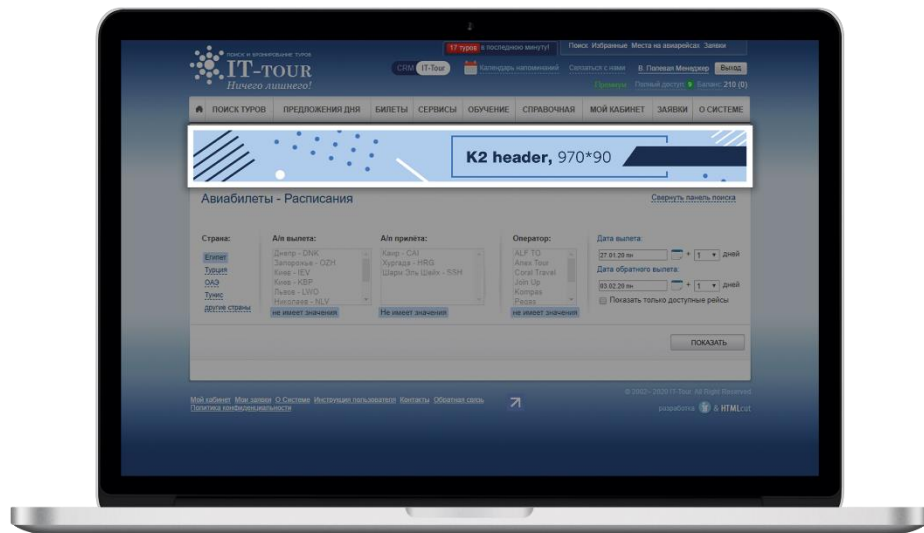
ПОИСК И БРОНИРОВАНИЕ ТУРОВ
IT-TOUR
Ничего лишнего!

17 туров в последнюю минуту!
Поиск Избранные Места на авиарейсах Заявки
CRM IT-Tour
Календарь напоминаний
Связаться с нами
В. Полевая Менеджер
Выход
Премиум Полный доступ Баланс: 210 (0)

ПОИСК ТУРОВ ПРЕДЛОЖЕНИЯ ДНЯ БИЛЕТЫ СЕРВИСЫ ОБУЧЕНИЕ СПРАВОЧНАЯ МОЙ КАБИНЕТ ЗАЯВКИ О СИСТЕМЕ

K2 header, 970*90

Авиабилеты - Расписания
Свернуть панель поиска

Страна:
Египет
Турция
ОАЭ
Тунис
другие страны

А/п вылета:
Днепр - DNK
Запорожье - OZH
Киев - IEV
Киев - KBP
Львов - LWO
Николаев - NLV
не имеет значения

А/п прилёта:
Каир - CAI
Хургада - HRG
Шарм Эль Шейх - SSH
не имеет значения

Оператор:
ALF TO
Alex Tour
Coral Travel
Join Up
Kompas
Pegas
не имеет значения

Дата вылета:
27.01.20 пн
+ 1 дней
Дата обратного вылета:
03.02.20 пн
+ 1 дней
Показать только доступные рейсы

ПОКАЗАТЬ

Мой кабинет Мои заявки О Системе Инструкция пользователя Контакты Обратная связь
Политика конфиденциальности

© 2002 - 2020 IT-Tour. All Right Reserved
разработка & HTMLcat